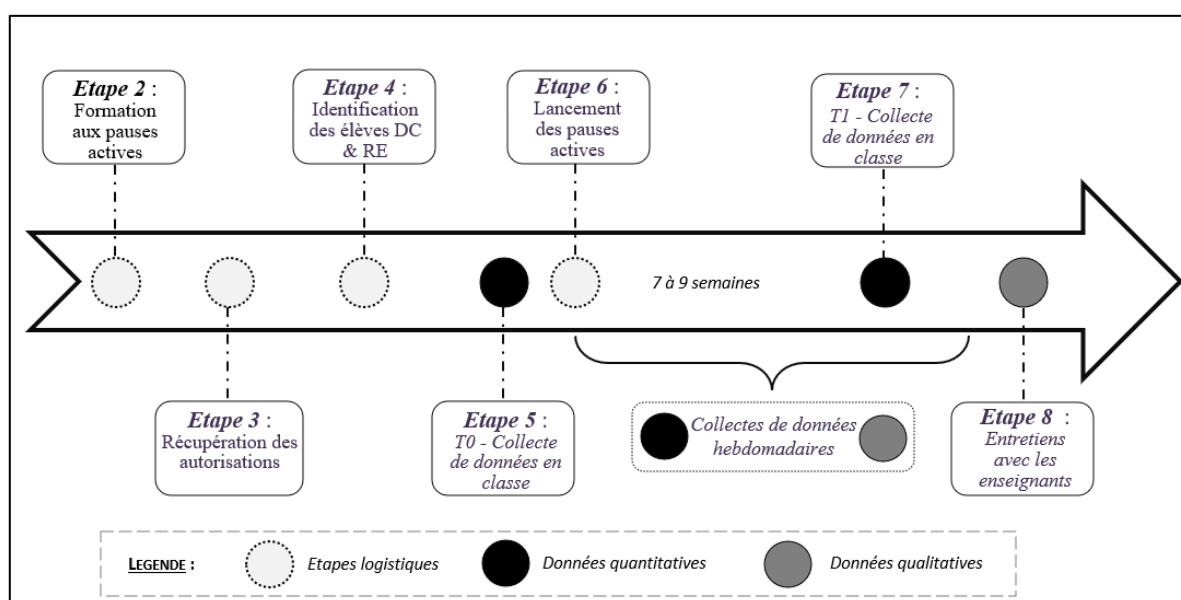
Etape 2 : Formation aux pauses actives

Etape 4 : Identification des élèves DC & RE

Etape 6 : Lancement des pauses actives

Etape 7 : T1 - Collecte de données en classe

7 à 9 semaines

Etape 3 : Récupération des autorisations

Etape 5 : T0 - Collecte de données en classe

Collectes de données hebdomadaires

Etape 8 : Entretiens avec les enseignants

LEGENDE : Etapes logistiques Données quantitatives Données qualitatives